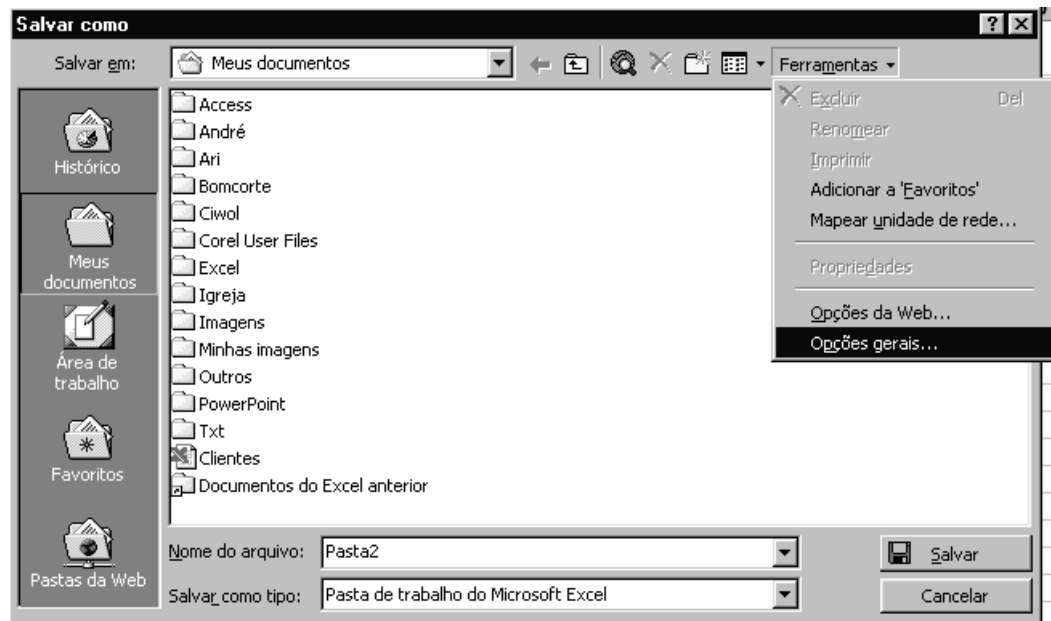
Salvar como

Salvar em: Meus documentos

Ferramentas

Histórico

Meus documentos

Área de trabalho

Favoritos

Pastas da Web

Access
André
Ari
Bomcorte
Ciwol
Corel User Files
Excel
Igreja
Imagens
Minhas imagens
Outros
PowerPoint
Txt
Clientes
Documentos do Excel anterior

Excluir Del
Renomear
Imprimir
Adicionar a 'Favoritos'
Mapear unidade de rede...
Propriedades
Opções da Web...
Opções gerais...

Nome do arquivo: Pasta2

Salvar como tipo: Pasta de trabalho do Microsoft Excel

Salvar

Cancelar